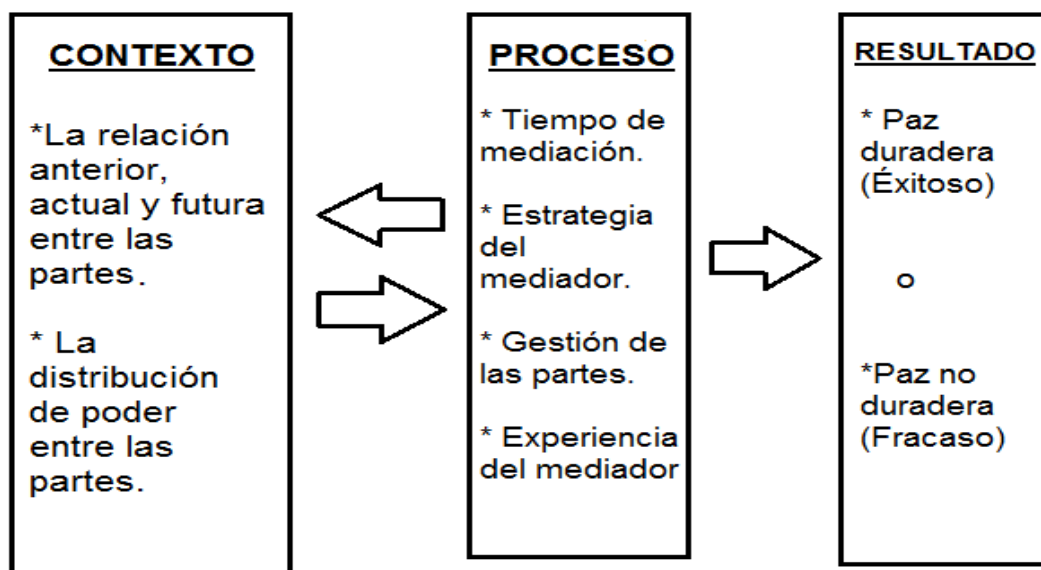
CONTEXTO

*La relación anterior, actual y futura entre las partes.

* La distribución de poder entre las partes.

PROCESO

* Tiempo de mediación.

* Estrategia del mediador.

* Gestión de las partes.

* Experiencia del mediador

RESULTADO

* Paz duradera (Éxitoso)

o

*Paz no duradera (Fracaso)